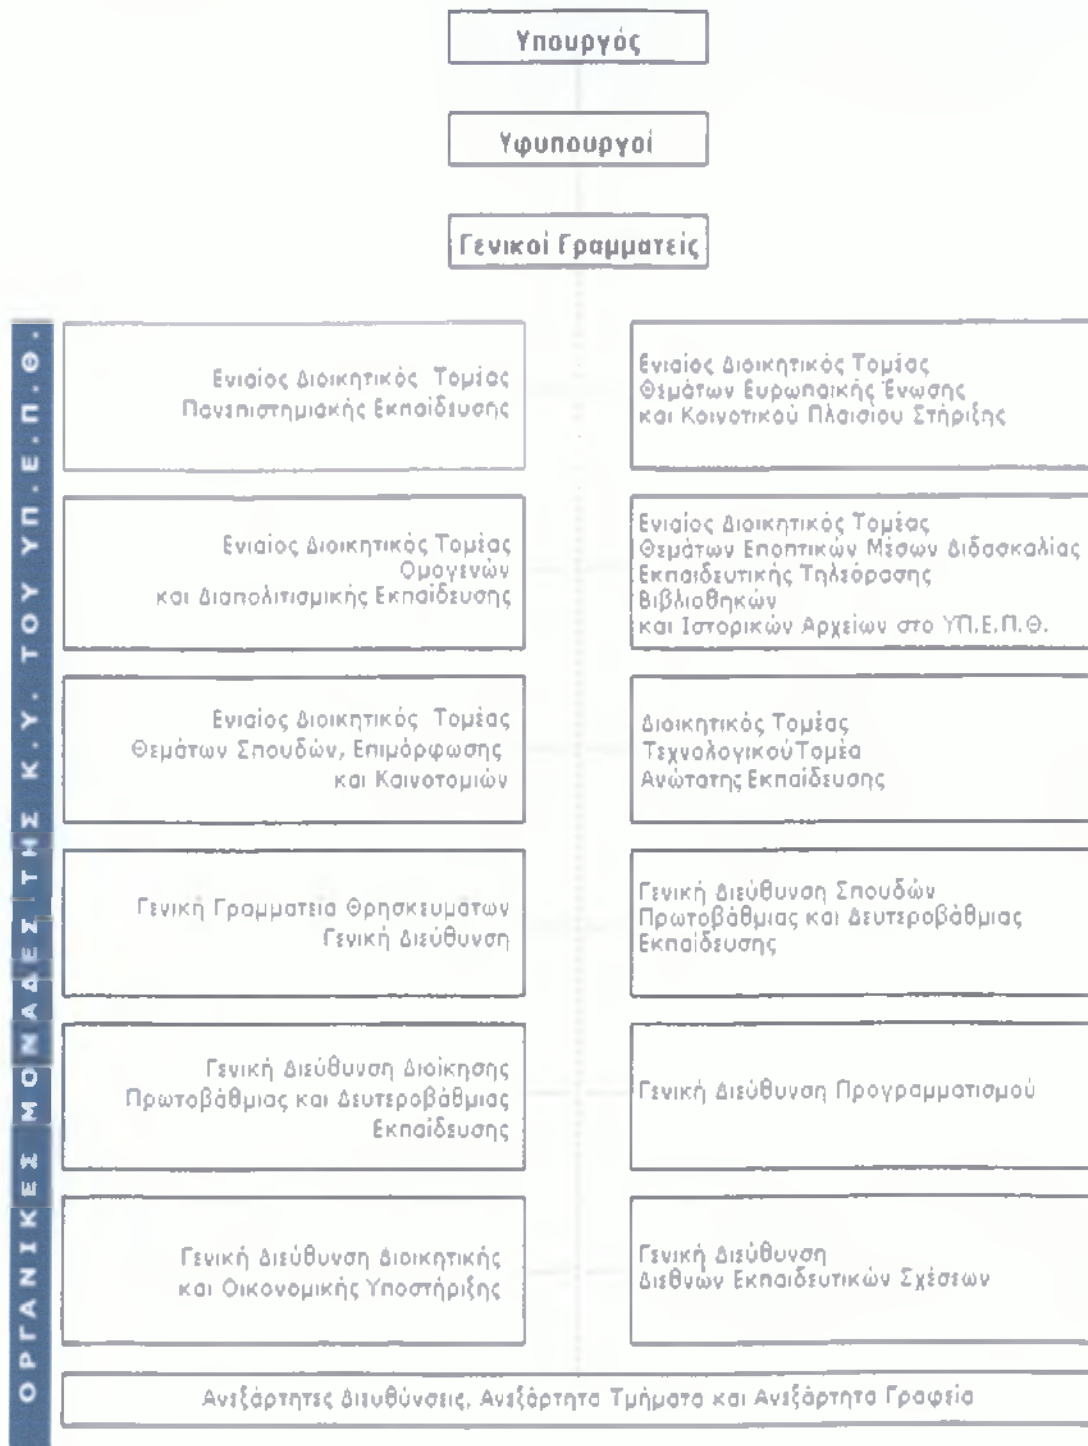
Υπουργός

Υφυπουργοί

Γενικοί Γραμματείς

ΟΡΓΑΝΙΚΕΣ ΜΟΝΑΔΕΣ ΤΗΣ Κ.Υ. ΤΟΥ ΥΠ.Ε.Π.Θ.

Ενιαίος Διοικητικός Τομέας Πανεπιστημιακής Εκπαίδευσης

Ενιαίος Διοικητικός Τομέας Θεμάτων Ευρωπαϊκής Ένωσης και Κοινοτικού Πλαισίου Στήριξης

Ενιαίος Διοικητικός Τομέας Ομογενών και Διαπολιτισμικής Εκπαίδευσης

Ενιαίος Διοικητικός Τομέας Θεμάτων Εποπτικών Μέσων Διδασκαλίας Εκπαιδευτικής Τηλεόρασης Βιβλιοθηκών και Ιστορικών Αρχείων στο ΥΠ.Ε.Π.Θ.

Ενιαίος Διοικητικός Τομέας Θεμάτων Σπουδών, Επιμόρφωσης και Καινοτομιών

Διοικητικός Τομέας Τεχνολογικού Τομέα Ανώτατης Εκπαίδευσης

Γενική Γραμματεία Θρησκευμάτων Γενική Διεύθυνση

Γενική Διεύθυνση Σπουδών Πρωτοβάθμιας και Δευτεροβάθμιας Εκπαίδευσης

Γενική Διεύθυνση Διοίκησης Πρωτοβάθμιας και Δευτεροβάθμιας Εκπαίδευσης

Γενική Διεύθυνση Προγραμματισμού

Γενική Διεύθυνση Διοικητικής και Οικονομικής Υποστήριξης

Γενική Διεύθυνση Διεθνών Εκπαιδευτικών Σχέσεων

Ανεξάρτητες Διευθύνσεις, Ανεξάρτητα Τμήματα και Ανεξάρτητα Γραφεία